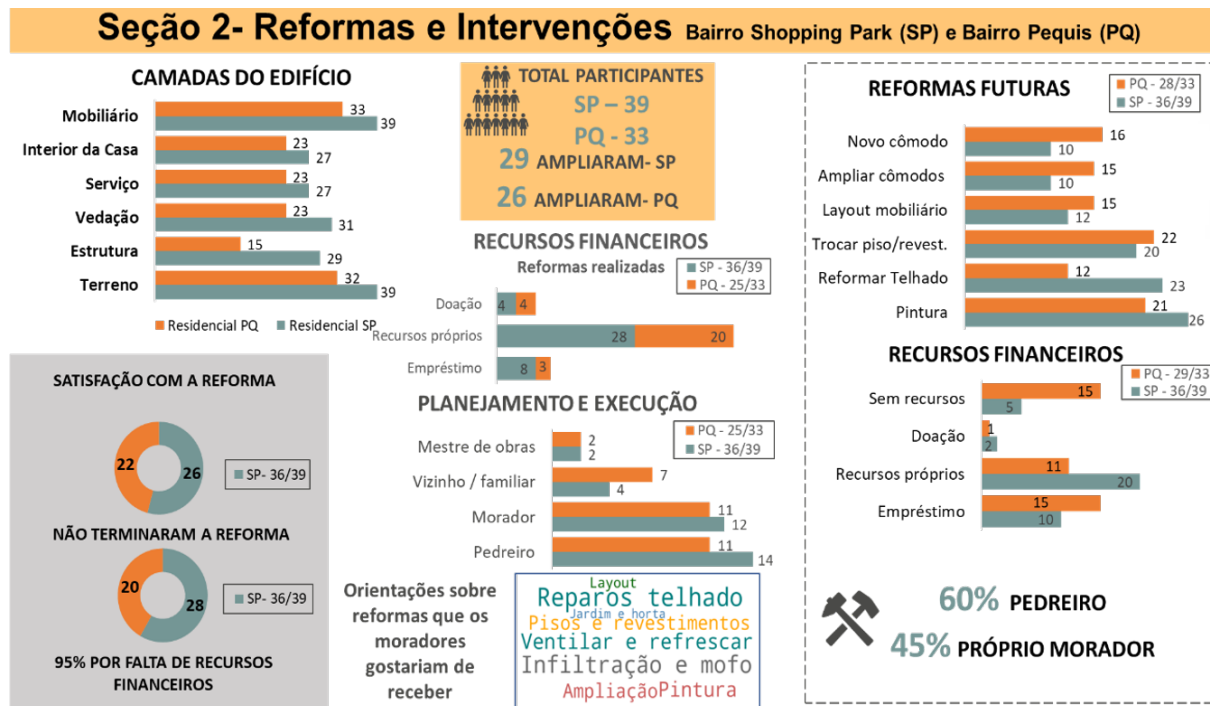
Seção 2- Reformas e Intervenções Bairro Shopping Park (SP) e Bairro Pequis (PQ)

CAMADAS DO EDIFÍCIO

| | Residencial PQ | Residencial SP |
|---|---|---|
| Mobiliário | 33 | 39 |
| Interior da Casa | 23 | 27 |
| Serviço | 23 | 27 |
| Vedação | 23 | 31 |
| Estrutura | 15 | 29 |
| Terreno | 32 | 39 |

TOTAL PARTICIPANTES
SP – 39
PQ – 33
29 AMPLIARAM- SP
26 AMPLIARAM- PQ

RECURSOS FINANCEIROS
Reformas realizadas

| | SP - 36/39 | PQ - 25/33 |
|---|---|---|
| Doação | 4 | 4 |
| Recursos próprios | 28 | 20 |
| Empréstimo | 8 | 3 |

PLANEJAMENTO E EXECUÇÃO

| | PQ - 25/33 | SP - 36/39 |
|---|---|---|
| Mestre de obras | 2 | 2 |
| Vizinho / familiar | 7 | 4 |
| Morador | 11 | 12 |
| Pedreiro | 11 | 14 |

REFORMAS FUTURAS

| | PQ - 28/33 | SP - 36/39 |
|---|---|---|
| Novo cômodo | 16 | 10 |
| Ampliar cômodos | 15 | 10 |
| Layout mobiliário | 15 | 12 |
| Trocar piso/revest. | 22 | 20 |
| Reformar Telhado | 12 | 23 |
| Pintura | 21 | 26 |

RECURSOS FINANCEIROS

| | PQ - 29/33 | SP - 36/39 |
|---|---|---|
| Sem recursos | 15 | 5 |
| Doação | 1 | 2 |
| Recursos próprios | 11 | 20 |
| Empréstimo | 15 | 10 |

SATISFAÇÃO COM A REFORMA
22 26
SP- 36/39

NÃO TERMINARAM A REFORMA
20 28
SP- 36/39

95% POR FALTA DE RECURSOS FINANCEIROS

Orientações sobre reformas que os moradores gostariam de receber

Layout
Reparos telhado
Jardim e horta
Pisos e revestimentos
Ventilar e refrescar
Infiltração e mofo
AmpliaçãoPintura

60% PEDREIRO
45% PRÓPRIO MORADOR